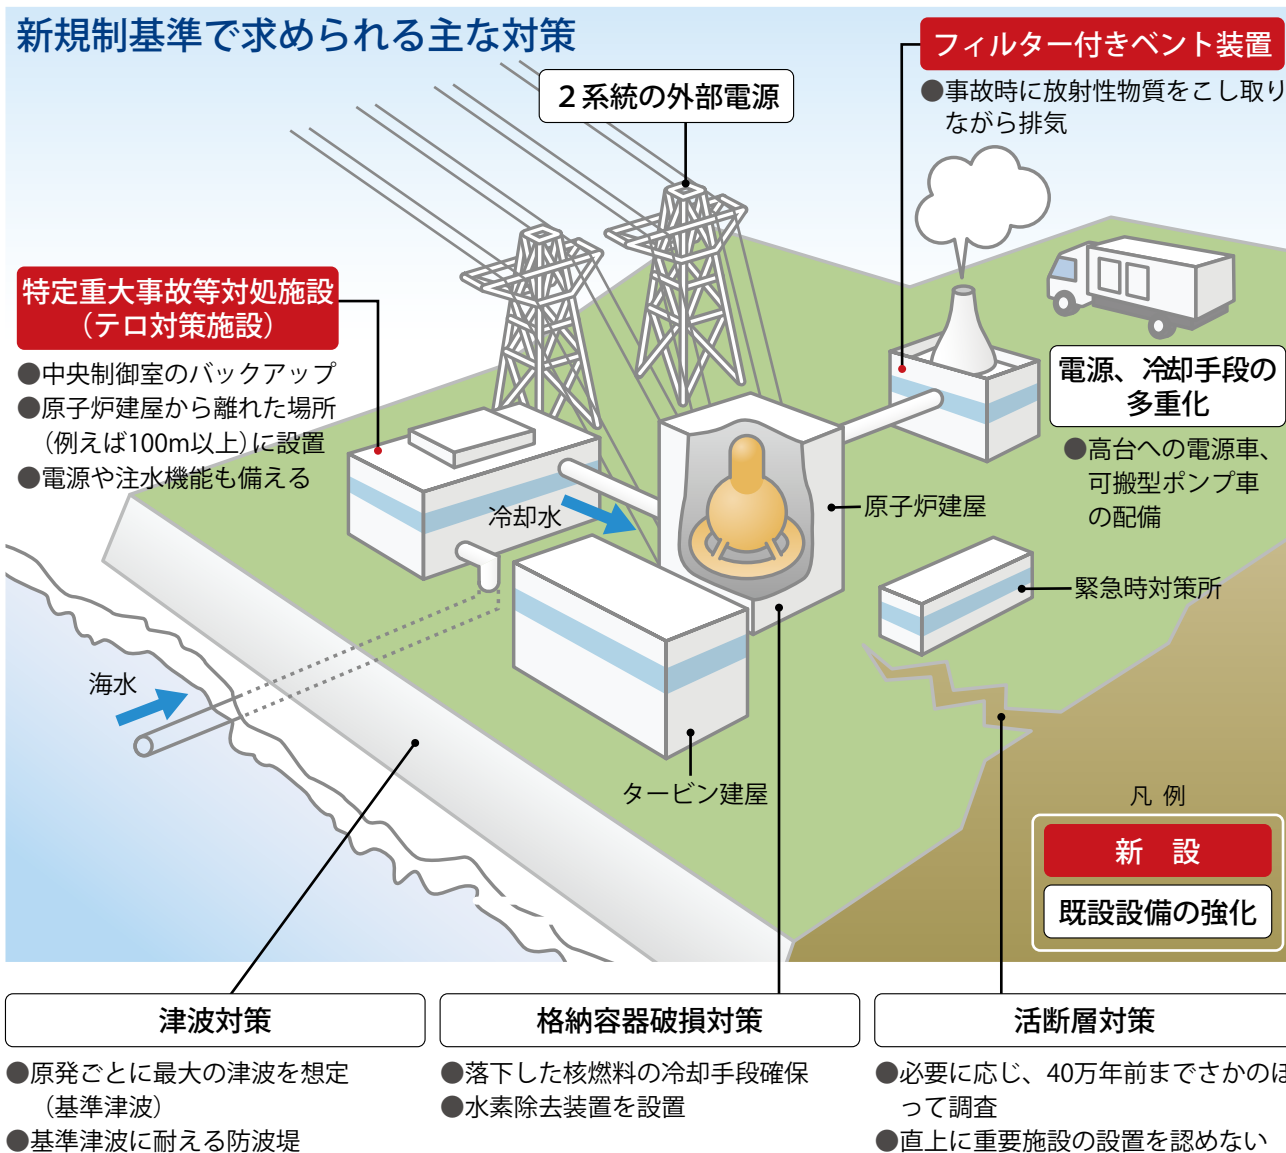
新規制基準で求められる主な対策

2系統の外部電源

フィルター付きベント装置
●事故時に放射性物質をこし取りながら排気

特定重大事故等対処施設（テロ対策施設）
●中央制御室のバックアップ
●原子炉建屋から離れた場所（例えば100m以上）に設置
●電源や注水機能も備える

電源、冷却手段の多重化
●高台への電源車、可搬型ポンプ車の配備

冷却水

原子炉建屋

緊急時対策所

海水

タービン建屋

凡 例
新 設
既設設備の強化

津波対策
●原発ごとに最大の津波を想定（基準津波）
●基準津波に耐える防波堤

格納容器破損対策
●落下した核燃料の冷却手段確保
●水素除去装置を設置

活断層対策
●必要に応じ、40万年前までさかのぼ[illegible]って調査
●直上に重要施設の設置を認めない